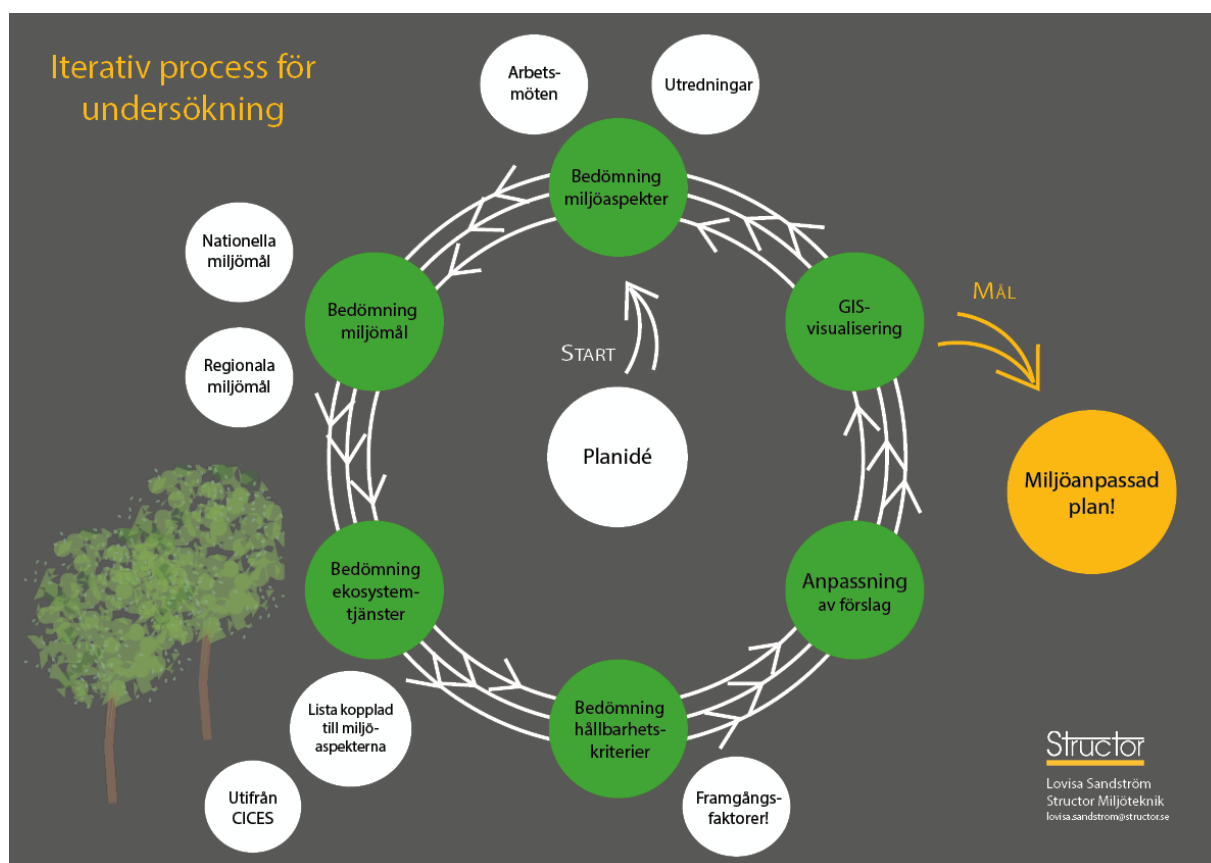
Iterativ process för undersökning

Arbets-möten

Utredningar

Bedömning miljöaspekter

Nationella miljömål

Bedömning miljömål

Regionala miljömål

GIS-visualisering

MÅL

START

Planidé

Miljöanpassad plan!

Bedömning ekosystem-tjänster

Anpassning av förslag

Bedömning hållbarhets-kriterier

Lista kopplad till miljö-aspekterna

Utifrån CICES

Framgångs-faktorer!

Structor

Lovisa Sandström
Structor Miljöteknik
lovisa.sandstrom@structor.se